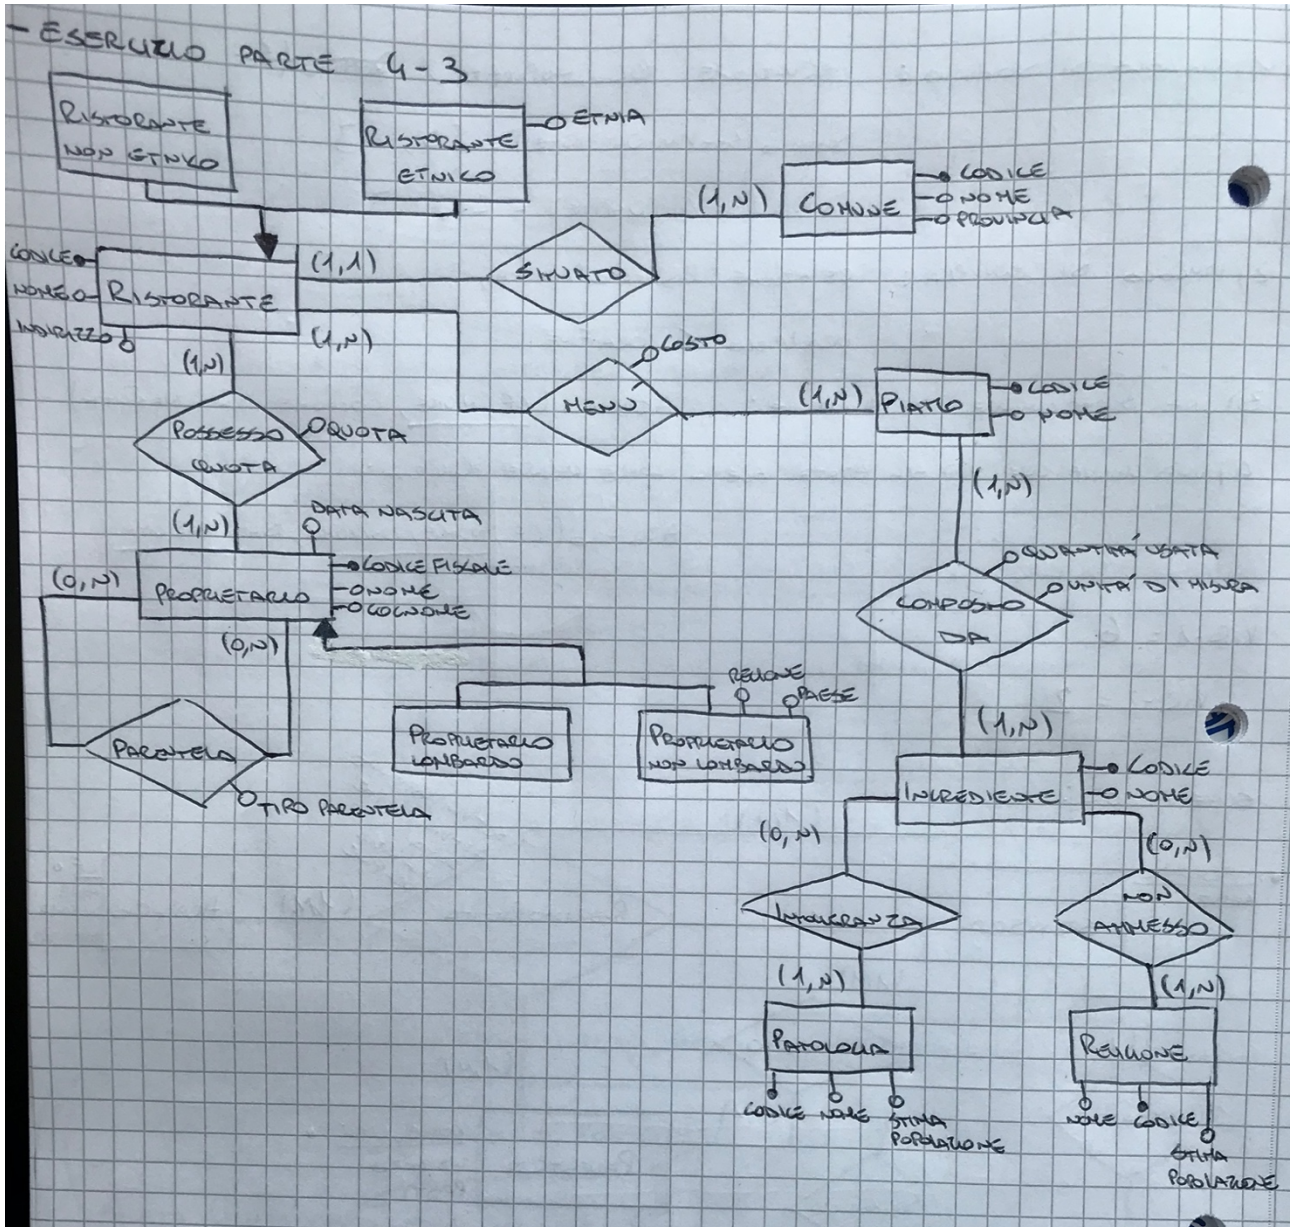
- ESERCIZIO PARTE 4-3

RISTORANTE NON ETNICO

RISTORANTE ETNICO
ETNIA

COMUNE
CODICE
NOME
PROVINCIA

(1,N)

SITUATO

(1,1)

CODICE
NOME
RISTORANTE
INDIRIZZO

(1,N)

MENU'
COSTO

(1,N)

PIATTO
CODICE
NOME

(1,N)

POSSESSO QUOTA
QUOTA

(1,N)

DATA NASCITA

PROPRIETARIO
CODICE FISCALE
NOME
COGNOME

(0,N)

(0,N)

PARENTELA
TIPO PARENTELA

PROPRIETARIO LOMBARDO

PROPRIETARIO NON LOMBARDO
REGIONE
PAESE

(1,N)

COMPOSTO DA
QUANTITA' USATA
UNITA' DI MISURA

(1,N)

INGREDIENTE
CODICE
NOME

(0,N)

(0,N)

INTOLLERANZA

NON AMMESSO

(1,N)

(1,N)

PATOLOGIA
CODICE
NOME
STIMA POPOLAZIONE

REGIONE
NOME
CODICE
STIMA POPOLAZIONE